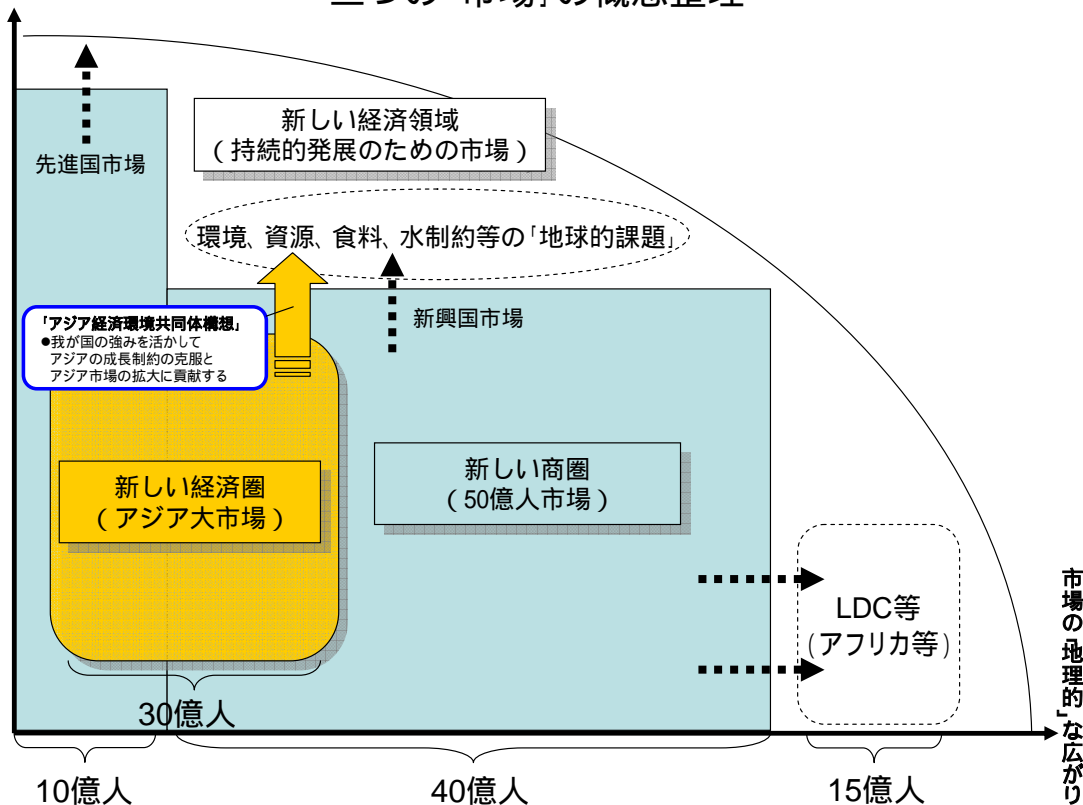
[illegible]

先進国市場

新しい経済領域
（持続的発展のための市場）

環境、資源、食料、水制約等の「地球的課題」

「アジア経済環境共同体構想」
●我が国の強みを活かして
アジアの成長制約の克服と
アジア市場の拡大に貢献する

新興国市場

新しい経済圏
（アジア大市場）

新しい商圏
（50億人市場）

LDC等
（アフリカ等）

30億人

10億人

40億人

15億人

市場の「地理的」な広がり